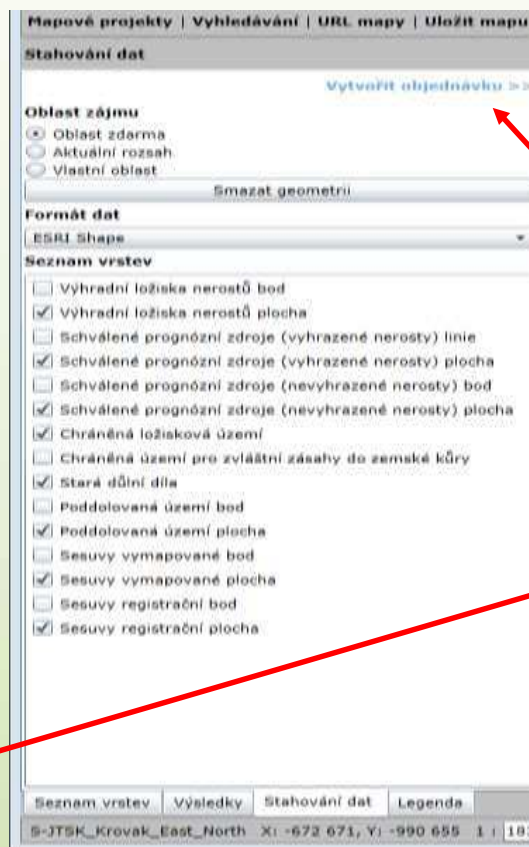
Mapové projekty | Vyhledávání | URL mapy | Uložit mapu

Stahování dat

Vytvořit objednávku >>

Oblast zájmu

Oblast zdarma

Aktuální rozsah

Vlastní oblast

Smazat geometrii

Formát dat

ESRI Shape

Seznam vrstev

Výhradní ložiska nerostů bod

Výhradní ložiska nerostů plocha

Schválené prognózní zdroje (vyhrazené nerosty) linie

Schválené prognózní zdroje (vyhrazené nerosty) plocha

Schválené prognózní zdroje (nevyhrazené nerosty) bod

Schválené prognózní zdroje (nevyhrazené nerosty) plocha

Chráněná ložisková území

Chráněná území pro zvláštní zásahy do zemské kůry

Stará důlní díla

Poddolovaná území bod

Poddolovaná území plocha

Sesuvy vymapované bod

Sesuvy vymapované plocha

Sesuvy registrační bod

Sesuvy registrační plocha

Seznam vrstev | Výsledky | Stahování dat | Legenda

S-JTSK_Krovak_East_North X: -672 671, Y: -990 655 1 : 18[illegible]